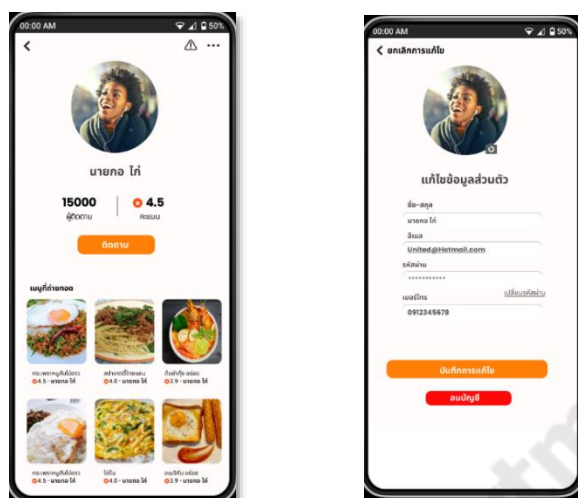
00:00 AM
50%

นายกอ ไก่

15000
ผู้ติดตาม

4.5
คะแนน

ติดตาม

เมนูที่ถ่ายทอด

กระเพราหมูสับไข่ดาว
4.5 · นายกอ ไก่

สปาเกตตี้ไทยแลน
4.0 · นายกอ ไก่

ต้มยำกุ้ง อร่อย
3.9 · นายกอ ไก่

กระเพราหมูสับไข่ดาว
4.5 · นายกอ ไก่

ไข่ต้ม
4.0 · นายกอ ไก่

ขนมปัง อร่อย
3.9 · นายกอ ไก่

00:00 AM
50%

ยกเลิกการแก้ไข

แก้ไขข้อมูลส่วนตัว

ชื่อ-สกุล
นายกอ ไก่

อีเมล
United@Hotmail.com

รหัสผ่าน
************

เปลี่ยนรหัสผ่าน

เบอร์โทร
0912345678

บันทึกการแก้ไข

ลบบัญชี